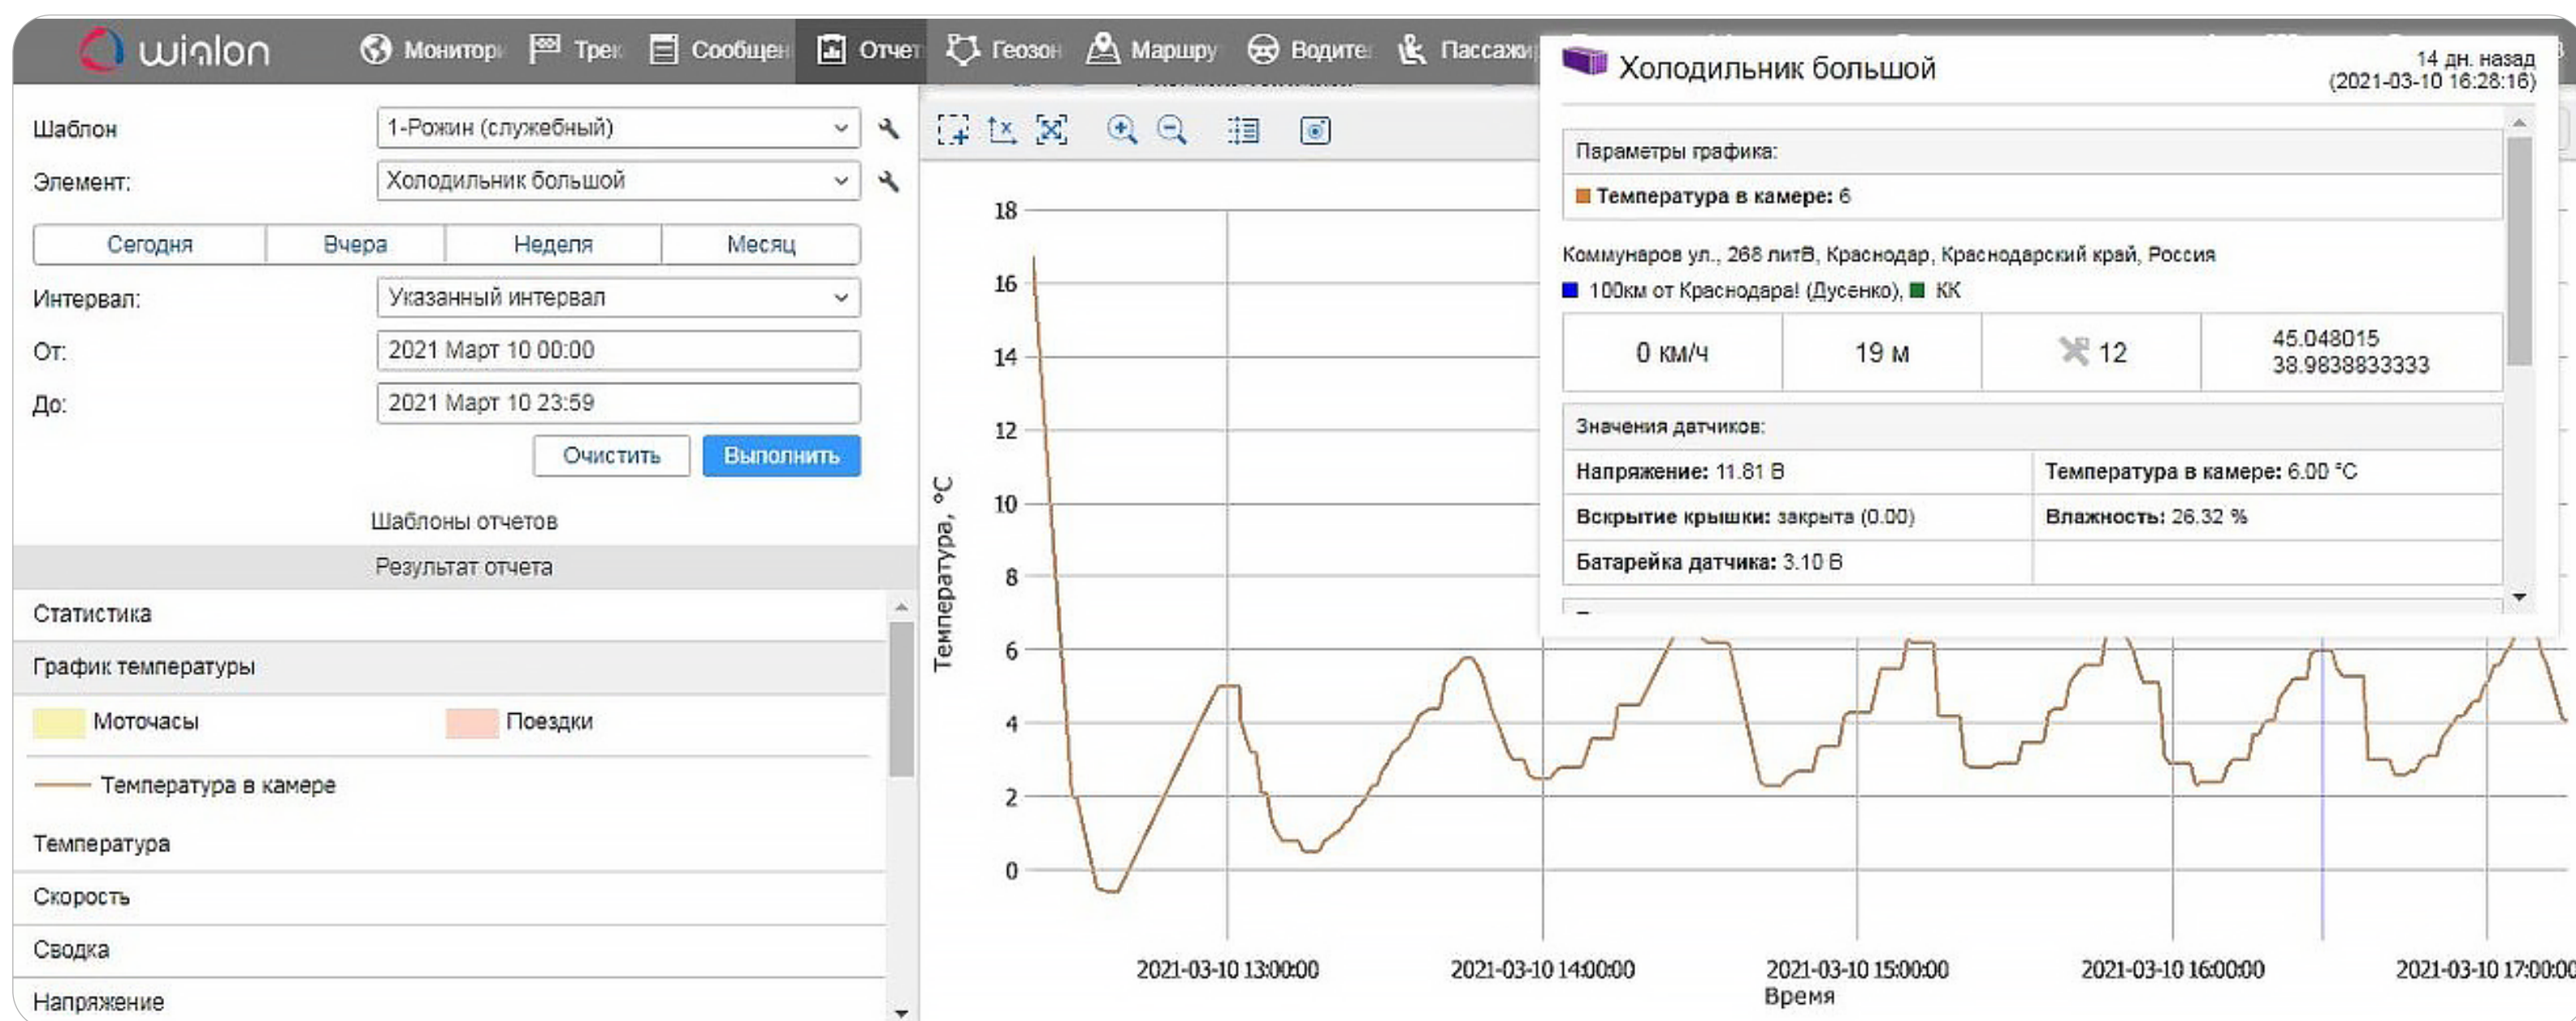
wialon Монитор Трек Сообщен Отчет Геозон Маршру Водите Пассажи

Шаблон 1-Рожин (служебный)
Элемент: Холодильник большой
Сегодня Вчера Неделя Месяц
Интервал: Указанный интервал
От: 2021 Март 10 00:00
До: 2021 Март 10 23:59
Очистить Выполнить

Шаблоны отчетов
Результат отчета
Статистика
График температуры
Моточасы Поездки
Температура в камере
Температура
Скорость
Сводка
Напряжение

Холодильник большой
14 дн. назад (2021-03-10 16:28:16)

Параметры графика:
Температура в камере: 6

Коммунаров ул., 268 литВ, Краснодар, Краснодарский край, Россия
100км от Краснодара! (Дусенко), КК

| 0 км/ч | 19 м | 12 | 45.048015 38.9838833333 |
|---|---|---|---|

Значения датчиков:

| Напряжение: 11.81 В | Температура в камере: 6.00 °C |
|---|---|
| Вскрытие крышки: закрыта (0.00) | Влажность: 26.32 % |
| Батарейка датчика: 3.10 В | |

18 16 14 12 10 8 6 4 2 0
Температура, °C
2021-03-10 13:00:00 2021-03-10 14:00:00 2021-03-10 15:00:00 2021-03-10 16:00:00 2021-03-10 17:00:00
Время